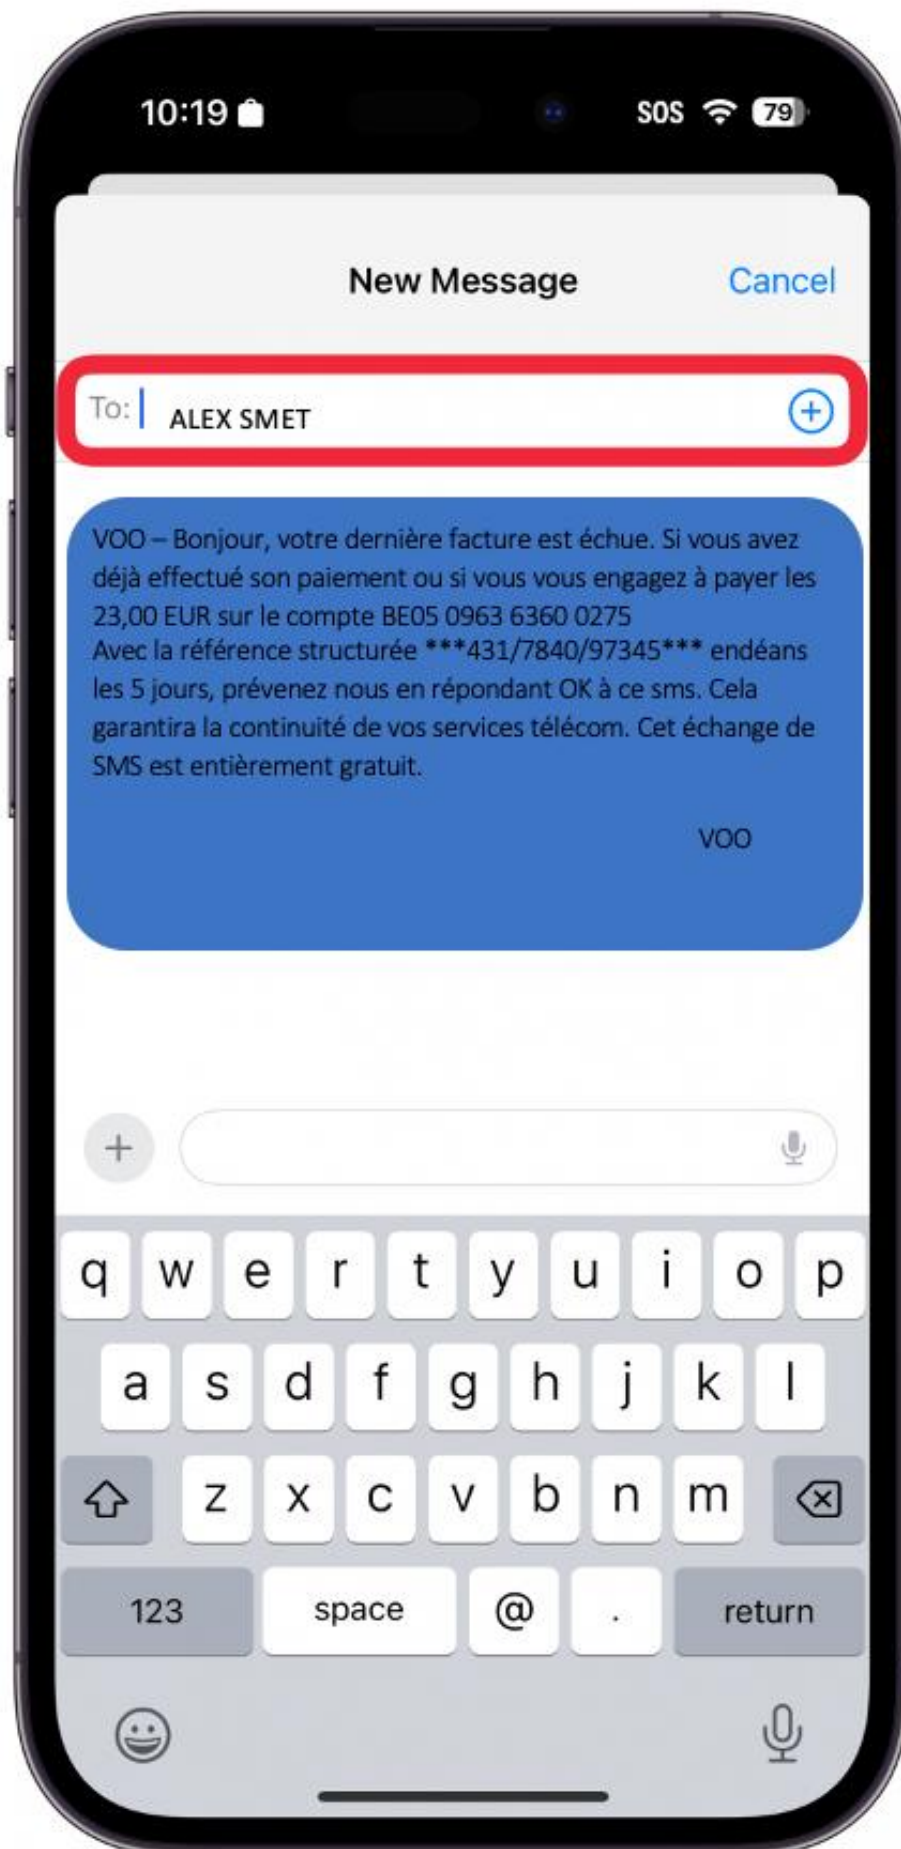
10:19 SOS 79

New Message Cancel

To: ALEX SMET

VOO – Bonjour, votre dernière facture est échue. Si vous avez déjà effectué son paiement ou si vous vous engagez à payer les 23,00 EUR sur le compte BE05 0963 6360 0275
Avec la référence structurée ***431/7840/97345*** endéans les 5 jours, prévenez nous en répondant OK à ce sms. Cela garantira la continuité de vos services télécom. Cet échange de SMS est entièrement gratuit.

VOO

q w e r t y u i o p
a s d f g h j k l
z x c v b n m
123 space @ . return